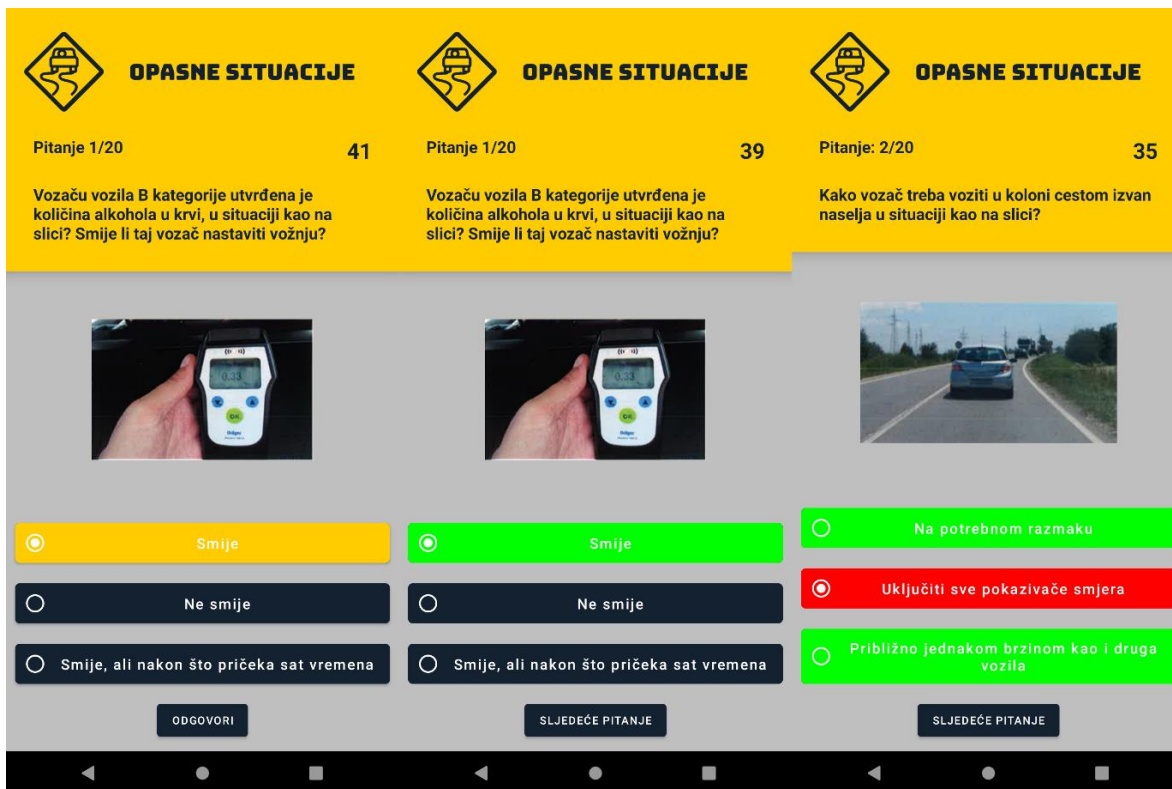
OPASNE SITUACIJE

Pitanje 1/20

41

Vozaču vozila B kategorije utvrđena je količina alkohola u krvi, u situaciji kao na slici? Smije li taj vozač nastaviti vožnju?

0.33

OK

Dräger

Smije

Ne smije

Smije, ali nakon što pričeka sat vremena

ODGOVORI

OPASNE SITUACIJE

Pitanje 1/20

39

Vozaču vozila B kategorije utvrđena je količina alkohola u krvi, u situaciji kao na slici? Smije li taj vozač nastaviti vožnju?

0.33

OK

Dräger

Smije

Ne smije

Smije, ali nakon što pričeka sat vremena

SLJEDEĆE PITANJE

OPASNE SITUACIJE

Pitanje: 2/20

35

Kako vozač treba voziti u koloni cestom izvan naselja u situaciji kao na slici?

Na potrebnom razmaku

Uključiti sve pokazivače smjera

Približno jednakom brzinom kao i druga vozila

SLJEDEĆE PITANJE